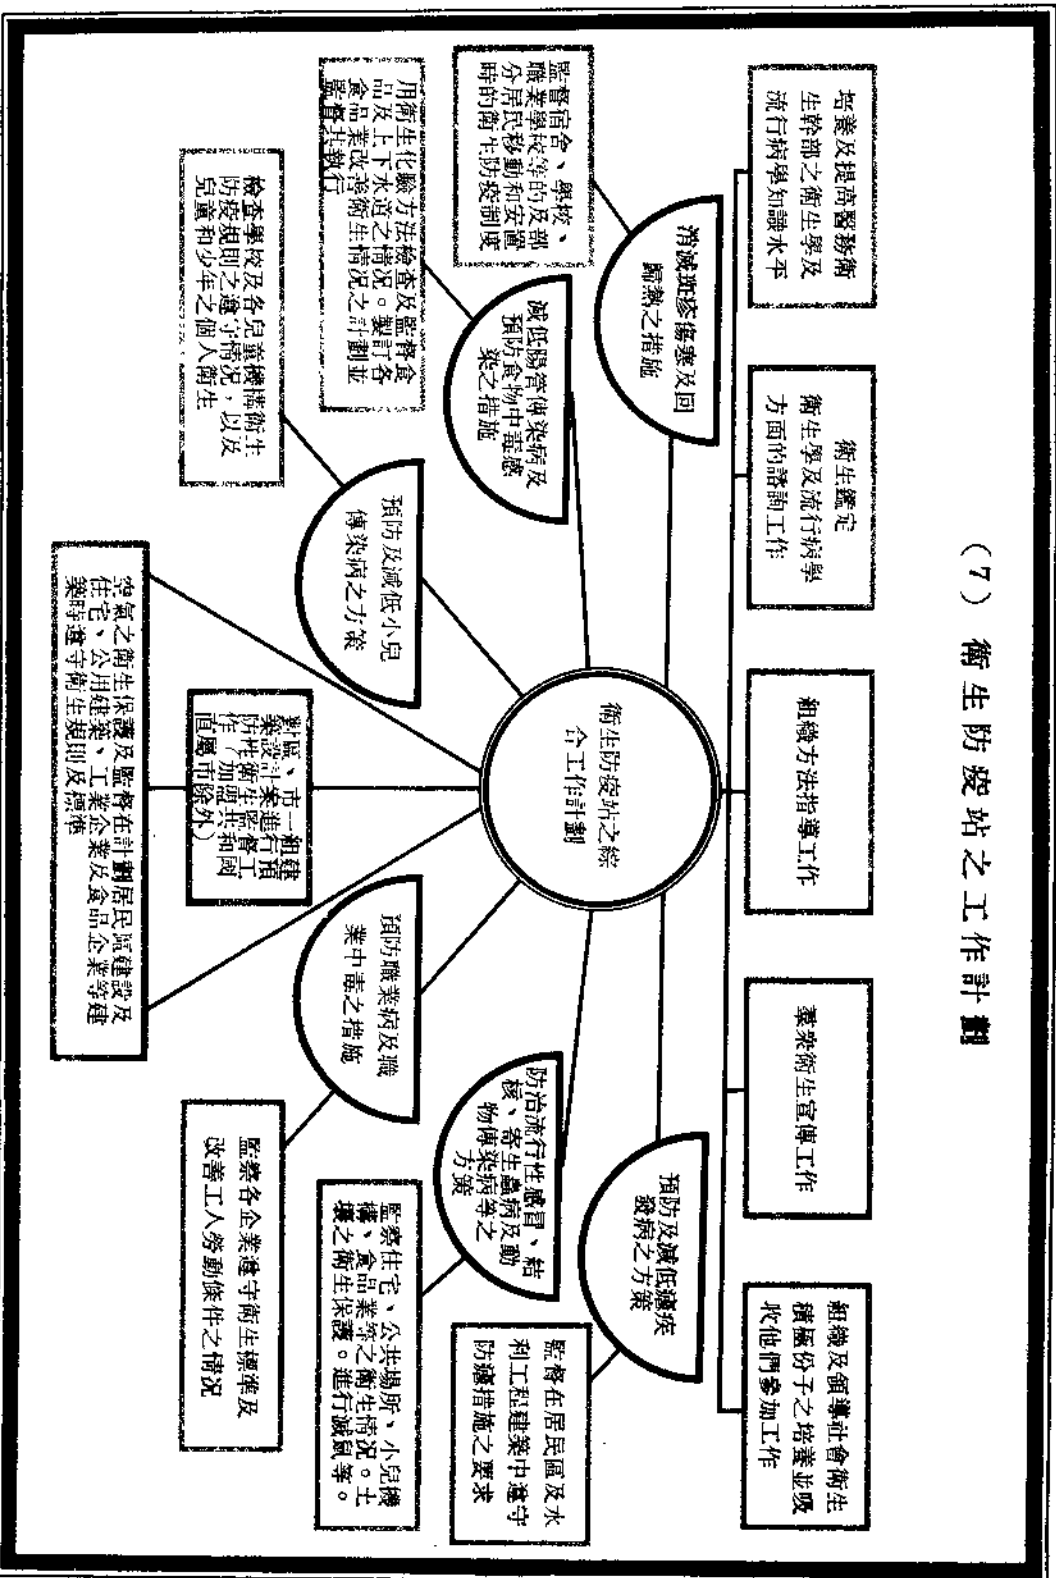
（7） 衛生防疫站之工作計劃

衛生防疫站之綜合工作計劃

培養及提高醫務衛生幹部之衛生學及流行病學知識水平

衛生鑑定 衛生學及流行病學方面的諮詢工作

組織方法指導工作

羣衆衛生宣傳工作

組織及領導社會衛生積極份子之培養並吸收他們參加工作

消滅斑疹傷寒及回歸熱之措施

監督宿舍、學校、職業學校等的及部分居民移動和安置時的衛生防疫制度

減低腸管傳染病及預防食物中毒感染之措施

用衛生化驗方法檢查及監督食品及上下水道之情況。製訂各食品業改善衛生情況之計劃並監督其執行

預防及減低小兒傳染病之方案

檢查學校及各兒童機構衛生防疫規則之遵守情況，以及兒童和少年之個人衛生

對區、市一級建築設計案進行預防性衛生監督工作（加盟共和國直屬市除外）

空氣之衛生保護及監督在計劃居民區建設及住宅、公用建築、工業企業及食品企業等建築時遵守衛生規則及標準

預防職業病及職業中毒之措施

監察各企業遵守衛生標準及改善工人勞動條件之情況

防治流行性感冒、結核、寄生蟲病及動物傳染病等之方策

監察住宅、公共場所、小兒機構、食品業等之衛生情況。土壤之衛生保護。進行滅鼠等。

預防及減低瘧疾發病之方案

監督在居民區及水利工程建築中遵守防瘧措施之要求